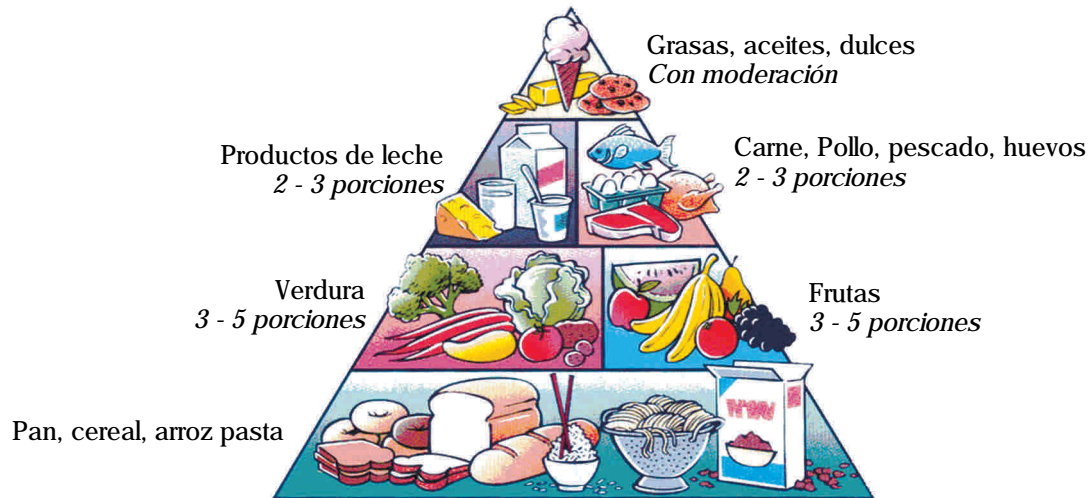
Grasas, aceites, dulces
*Con moderación*

Productos de leche
*2 - 3 porciones*

Carne, Pollo, pescado, huevos
*2 - 3 porciones*

Verdura
*3 - 5 porciones*

Frutas
*3 - 5 porciones*

Pan, cereal, arroz pasta